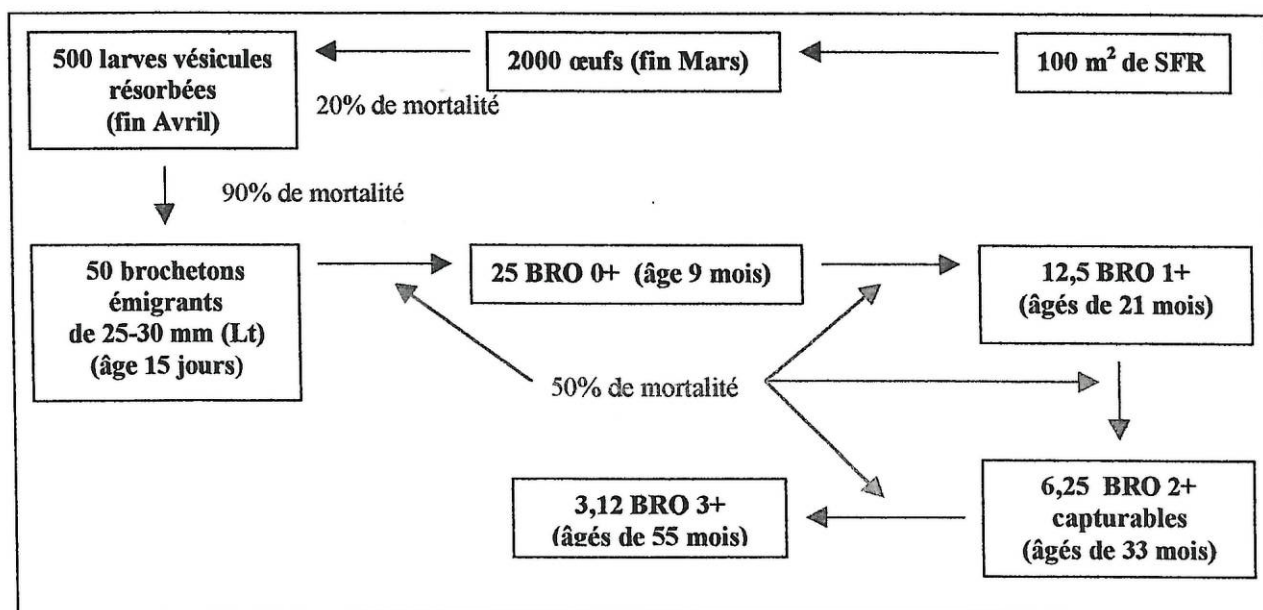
100 m$^2$ de SFR

2000 œufs (fin Mars)

500 larves vésicules résorbées (fin Avril)

20% de mortalité

90% de mortalité

50 brochetons émigrants de 25-30 mm (Lt) (âge 15 jours)

25 BRO 0+ (âge 9 mois)

12,5 BRO 1+ (âgés de 21 mois)

50% de mortalité

6,25 BRO 2+ capturables (âgés de 33 mois)

3,12 BRO 3+ (âgés de 55 mois)